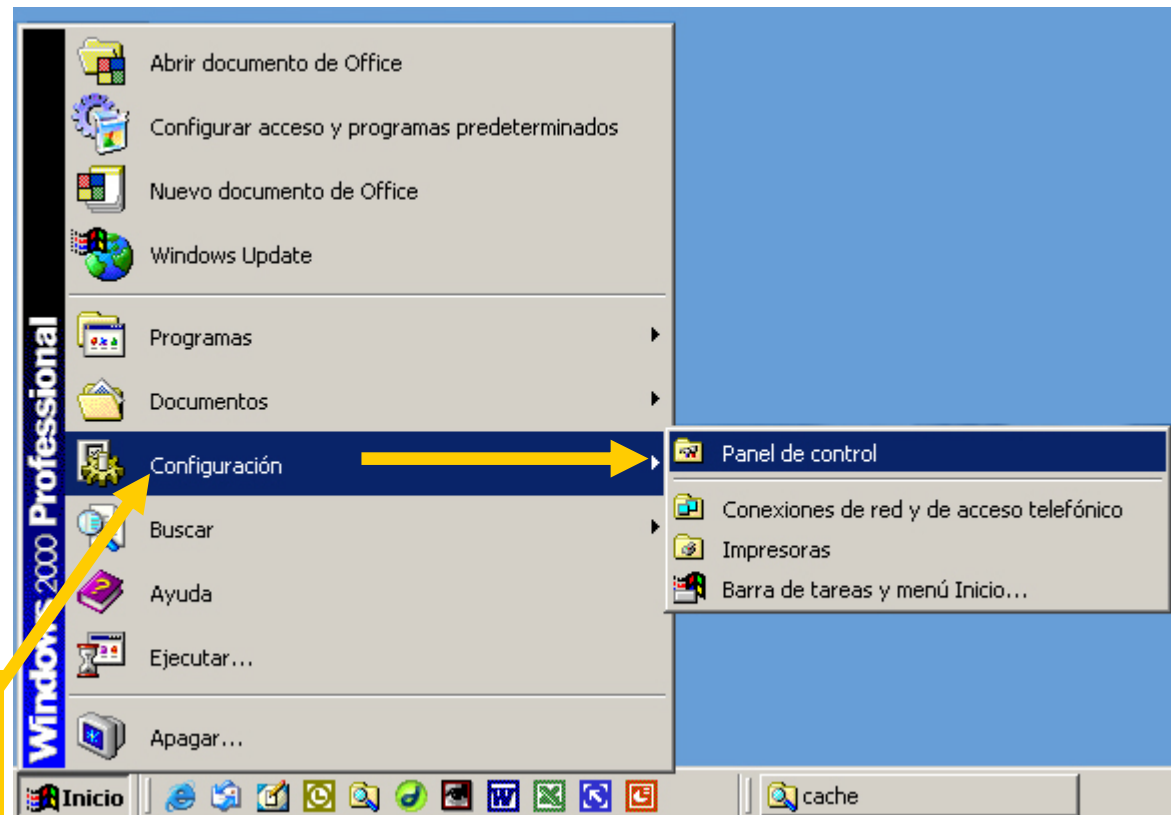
Windows 2000 Professional

Abrir documento de Office
Configurar acceso y programas predeterminados
Nuevo documento de Office
Windows Update
Programas
Documentos
Configuración
Buscar
Ayuda
Ejecutar...
Apagar...

Panel de control
Conexiones de red y de acceso telefónico
Impresoras
Barra de tareas y menú Inicio...

Inicio
cache